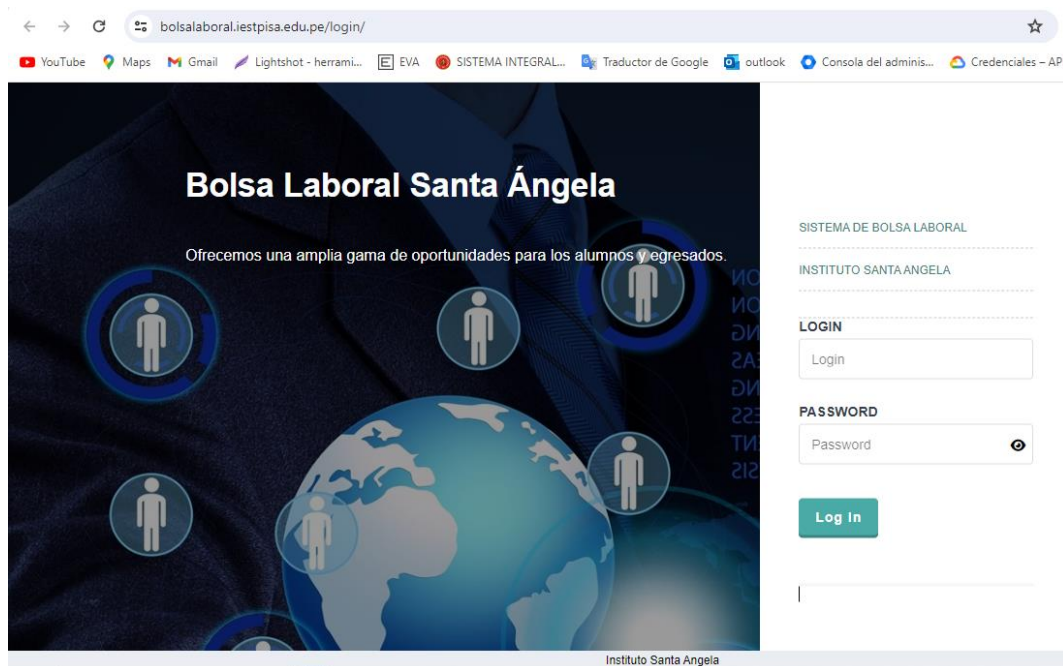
bolsalaboral.iestpisa.edu.pe/login/

YouTube Maps Gmail Lightshot - herrami... EVA SISTEMA INTEGRAL... Traductor de Google outlook Consola del adminis... Credenciales – AP

Bolsa Laboral Santa Ángela

Ofrecemos una amplia gama de oportunidades para los alumnos y egresados.

SISTEMA DE BOLSA LABORAL

INSTITUTO SANTA ANGELA

LOGIN

Login

PASSWORD

Password

Log In

Instituto Santa Angela